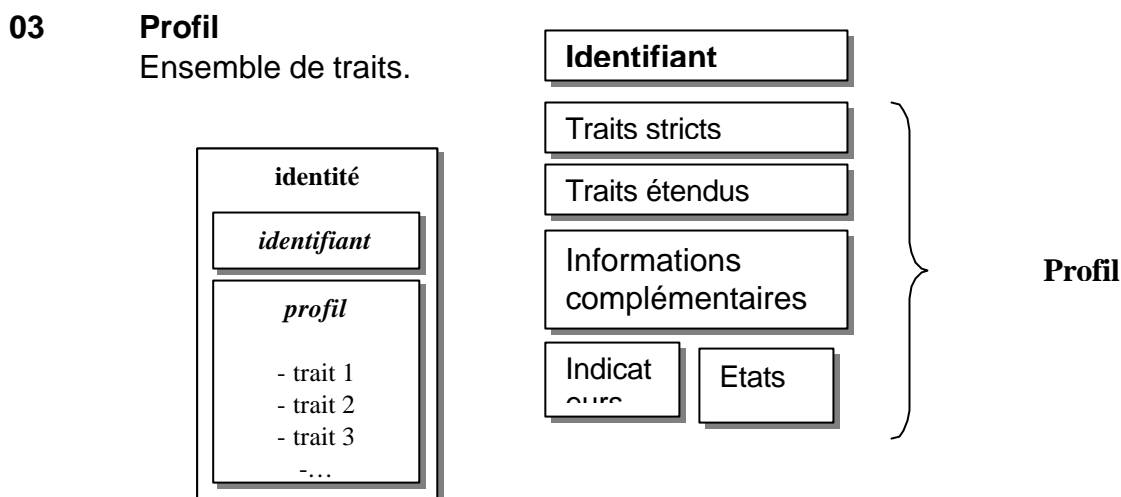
**03 Profil**

Ensemble de traits.

**identité**

*identifiant*

*profil*

- trait 1
- trait 2
- trait 3
-…

**Identifiant**

Traits stricts

Traits étendus

Informations complémentaires

Indicat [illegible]

Etats

**Profil**